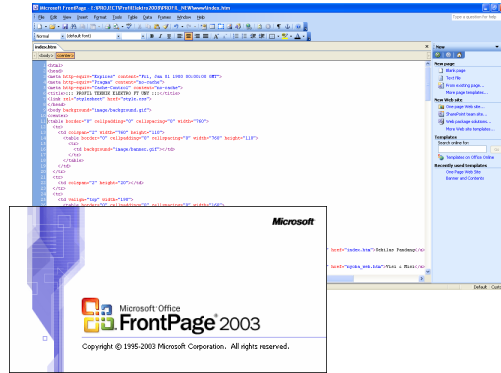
Microsoft FrontPage - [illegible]\index.htm

File Edit View Insert Format Tools Table Data Frames Window Help

Type a question for help

Normal (default font)

index.htm

<body> <center>

<html>
<head>
<meta http-equiv="Expires" content="Fri, Jan 01 1900 00:00:00 GMT">
<meta http-equiv="Pragma" content="no-cache">
<meta http-equiv="Cache-Control" content="no-cache">
<title>:: PROFIL TEKNIK ELEKTRO FT UNY ::</title>
<link rel="stylesheet" href="style.css">
</head>
<body background="image/background.gif">
<center>
<table border="0" cellpadding="0" cellspacing="0" width="760">
<tr>
<td colspan="2" width="760" height="110">
<table border="0" cellpadding="0" cellspacing="0" width="760" height="110">
<tr>
<td background="image/banner.gif"></td>
</tr>
</table>
</td>
</tr>
<tr>
<td colspan="2" height="20"></td>
</tr>
<tr>
<td valign="top" width="180">

href="index.htm">Sekilas Pandang</a>

href="visi_misi.htm">Visi & Misi</a>

New

New page
Blank page
Text File
From existing page...
More page templates...
New Web site
One page Web site...
SharePoint team site...
Web package solutions...
More Web site templates...
Templates
Search online for:
Go
Templates on Office Online
Recently used templates
One Page Web Site
Banner and Contents

Default Custom

Microsoft

Microsoft® Office
FrontPage® 2003

Copyright © 1995-2003 Microsoft Corporation. All rights reserved.